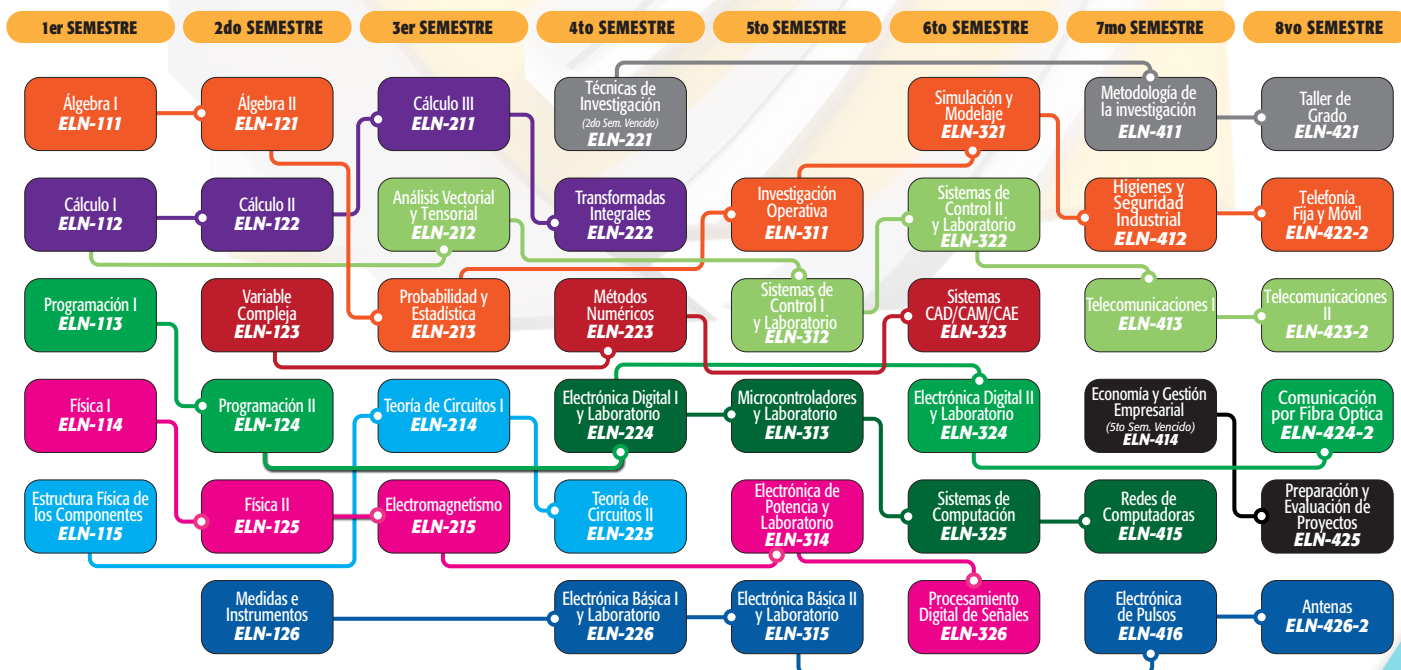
1er SEMESTRE

2do SEMESTRE

3er SEMESTRE

4to SEMESTRE

5to SEMESTRE

6to SEMESTRE

7mo SEMESTRE

8vo SEMESTRE

Álgebra I
ELN-111

Cálculo I
ELN-112

Programación I
ELN-113

Física I
ELN-114

Estructura Física de los Componentes
ELN-115

Álgebra II
ELN-121

Cálculo II
ELN-122

Variable Compleja
ELN-123

Programación II
ELN-124

Física II
ELN-125

Medidas e Instrumentos
ELN-126

Cálculo III
ELN-211

Análisis Vectorial y Tensorial
ELN-212

Probabilidad y Estadística
ELN-213

Teoría de Circuitos I
ELN-214

Electromagnetismo
ELN-215

Técnicas de Investigación
(2do Sem. Vencido)
ELN-221

Transformadas Integrales
ELN-222

Métodos Numéricos
ELN-223

Electrónica Digital I y Laboratorio
ELN-224

Teoría de Circuitos II
ELN-225

Electrónica Básica I y Laboratorio
ELN-226

Investigación Operativa
ELN-311

Sistemas de Control I y Laboratorio
ELN-312

Microcontroladores y Laboratorio
ELN-313

Electrónica de Potencia y Laboratorio
ELN-314

Electrónica Básica II y Laboratorio
ELN-315

Simulación y Modelaje
ELN-321

Sistemas de Control II y Laboratorio
ELN-322

Sistemas CAD/CAM/CAE
ELN-323

Electrónica Digital II y Laboratorio
ELN-324

Sistemas de Computación
ELN-325

Procesamiento Digital de Señales
ELN-326

Metodología de la investigación
ELN-411

Higienes y Seguridad Industrial
ELN-412

Telecomunicaciones I
ELN-413

Economía y Gestión Empresarial
(5to Sem. Vencido)
ELN-414

Redes de Computadoras
ELN-415

Electrónica de Pulsos
ELN-416

Taller de Grado
ELN-421

Telefonía Fija y Móvil
ELN-422-2

Telecomunicaciones II
ELN-423-2

Comunicación por Fibra Optica
ELN-424-2

Preparación y Evaluación de Proyectos
ELN-425

Antenas
ELN-426-2